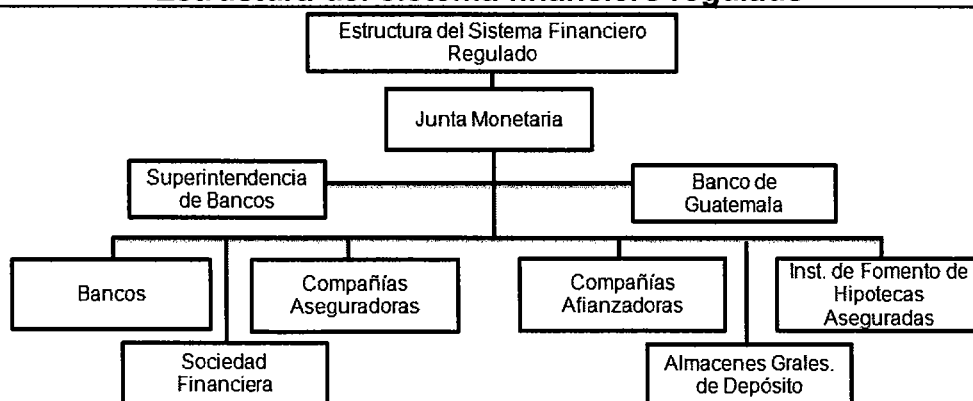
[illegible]

Estructura del Sistema Financiero Regulado

Junta Monetaria

Superintendencia de Bancos

Banco de Guatemala

Bancos

Compañías Aseguradoras

Compañías Afianzadoras

Inst. de Fomento de Hipotecas Aseguradas

Sociedad Financiera

Almacenes Grales. de Depósito